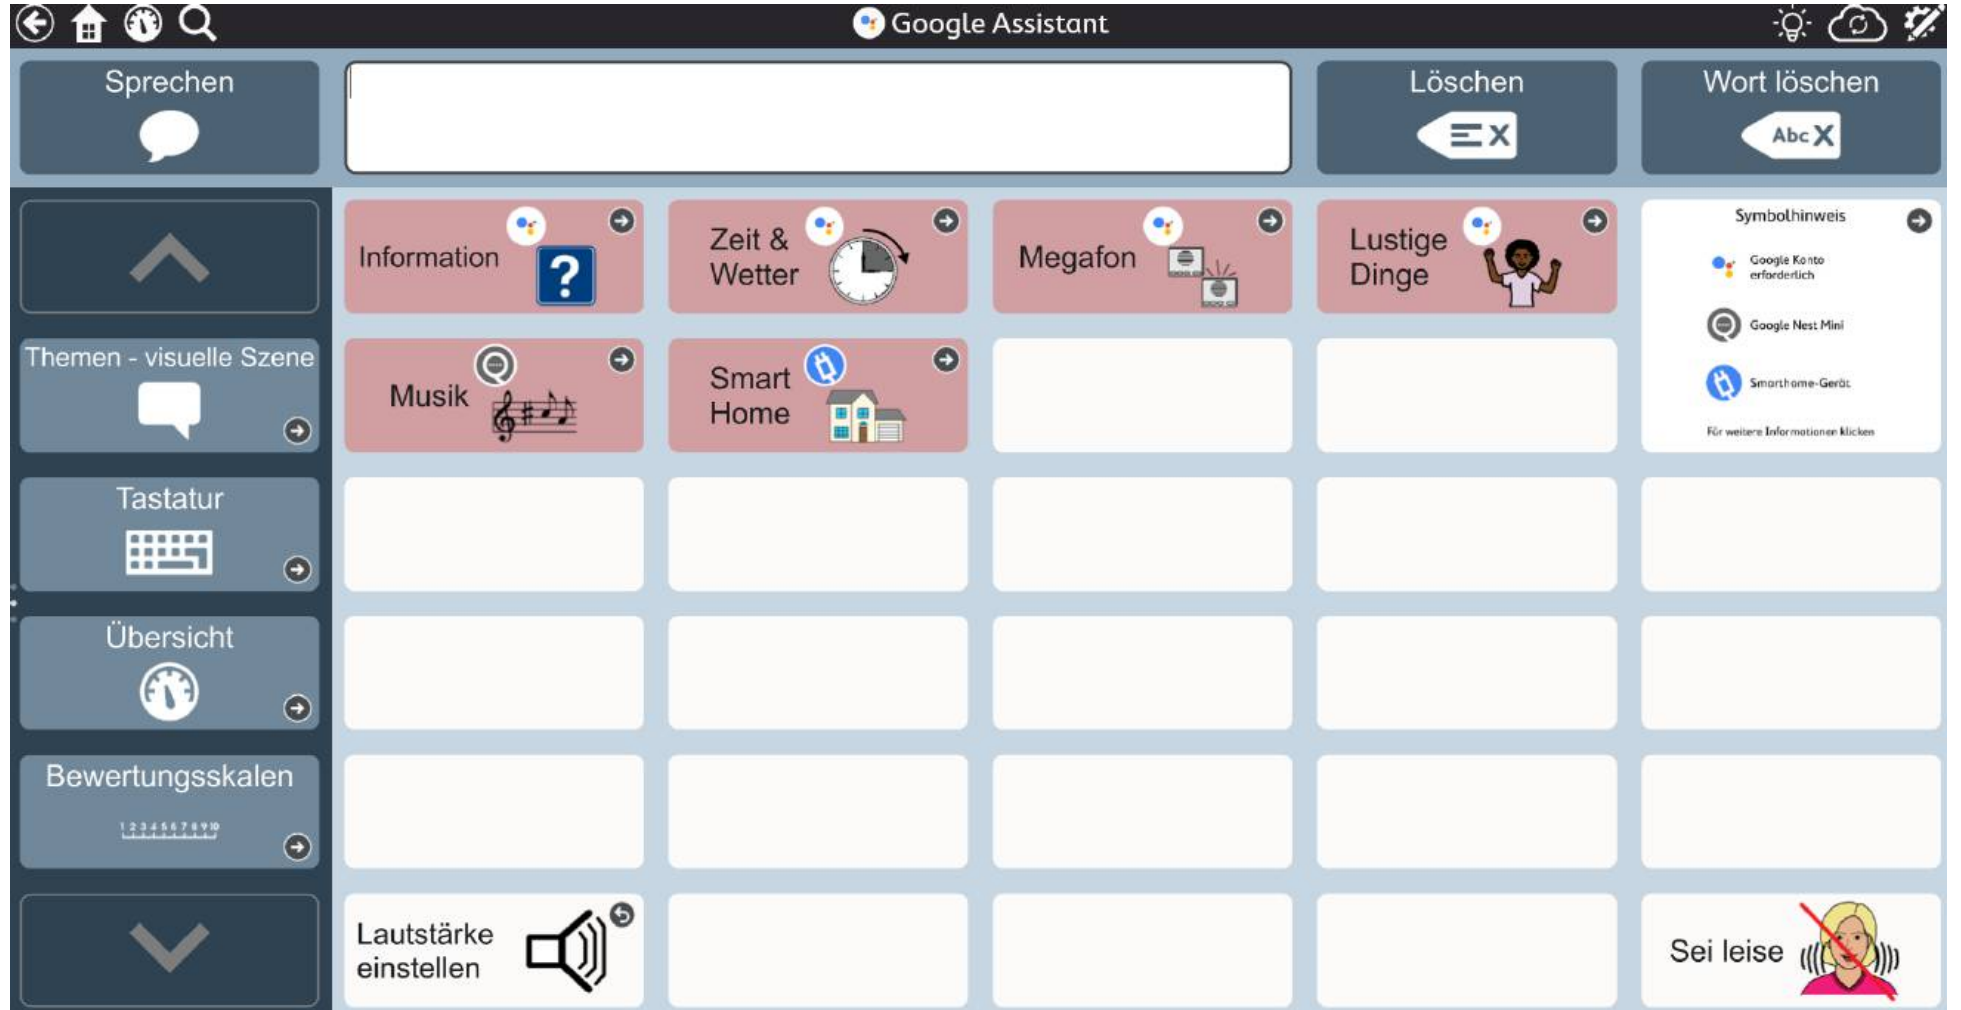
Google Assistant

Sprechen

Löschen

Wort löschen

Abc

Information

Zeit & Wetter

Megafon

Lustige Dinge

Symbolhinweis

Google Konto erforderlich

Google Nest Mini

Smarthome-Gerät

Für weitere Informationen klicken

Themen - visuelle Szene

Musik

Smart Home

Tastatur

Übersicht

Bewertungsskalen

1 2 3 4 5 6 7 8 9 10

Lautstärke einstellen

Sei leise